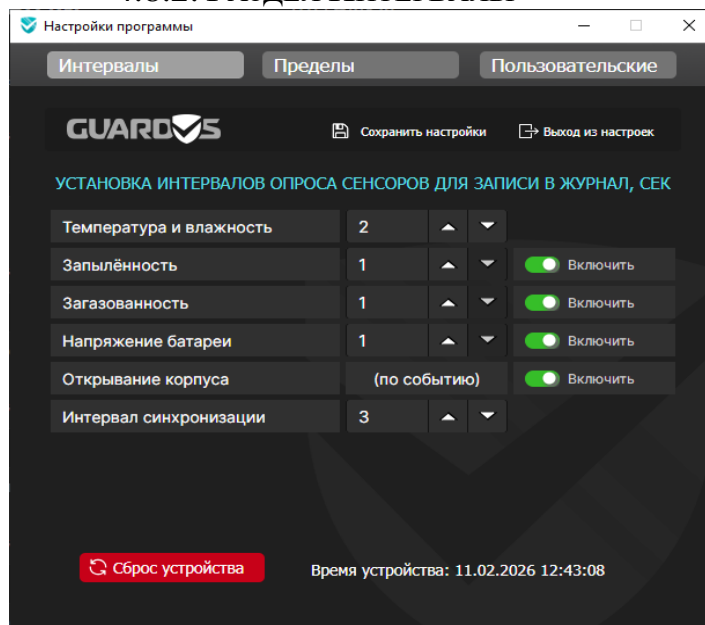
Настройки программы

Интервалы | Пределы | Пользовательские

GUARDVS

Сохранить настройки

Выход из настроек

УСТАНОВКА ИНТЕРВАЛОВ ОПРОСА СЕНСОРОВ ДЛЯ ЗАПИСИ В ЖУРНАЛ, СЕК

| | | |
|---|---|---|
| Температура и влажность | 2 | |
| Запылённость | 1 | Включить |
| Загазованность | 1 | Включить |
| Напряжение батареи | 1 | Включить |
| Открывание корпуса | (по событию) | Включить |
| Интервал синхронизации | 3 | |

Сброс устройства

Время устройства: 11.02.2026 12:43:08